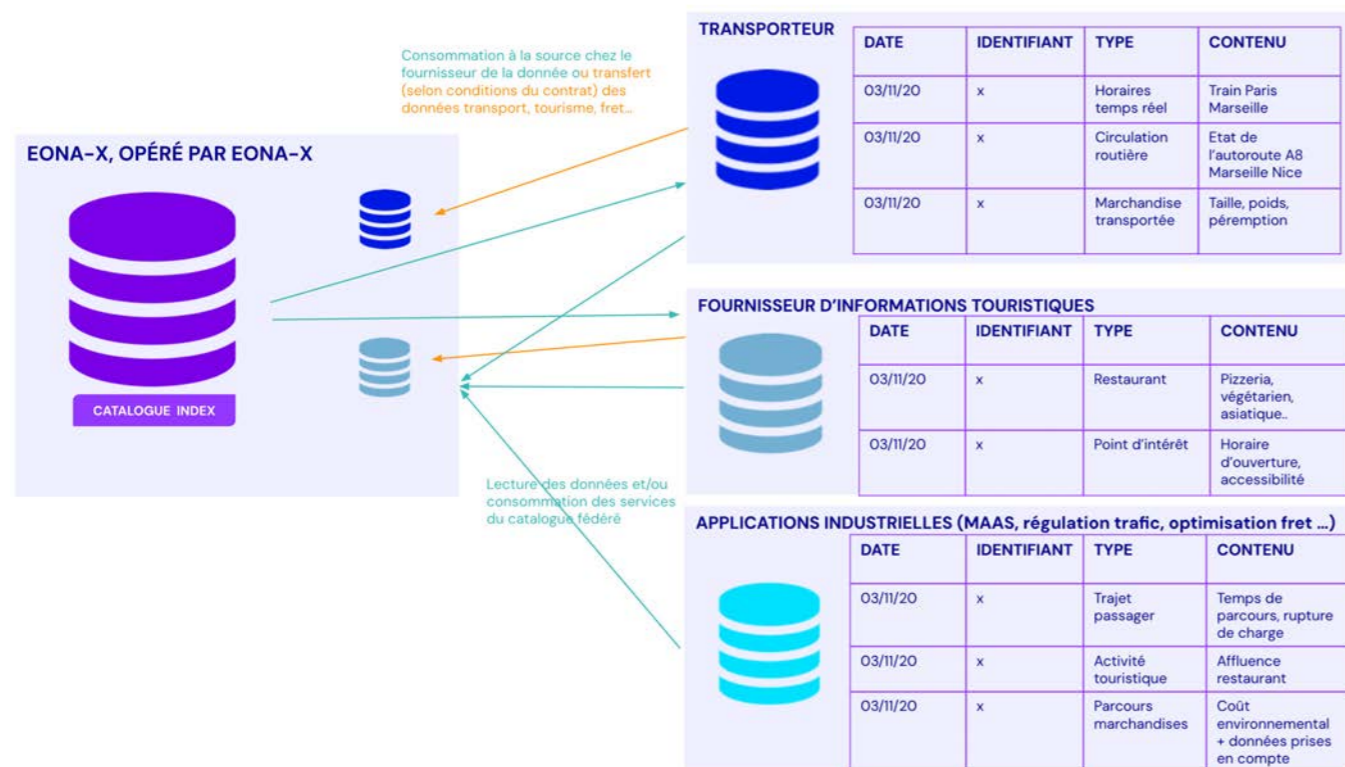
Consommation à la source chez le fournisseur de la donnée ou transfert (selon conditions du contrat) des données transport, tourisme, fret...

EONA-X, OPÉRÉ PAR EONA-X

CATALOGUE INDEX

Lecture des données et/ou consommation des services du catalogue fédéré

TRANSPORTEUR

| DATE | IDENTIFIANT | TYPE | CONTENU |
|---|---|---|---|
| 03/11/20 | x | Horaires temps réel | Train Paris Marseille |
| 03/11/20 | x | Circulation routière | Etat de l'autoroute A8 Marseille Nice |
| 03/11/20 | x | Marchandise transportée | Taille, poids, péremption |

FOURNISSEUR D'INFORMATIONS TOURISTIQUES

| DATE | IDENTIFIANT | TYPE | CONTENU |
|---|---|---|---|
| 03/11/20 | x | Restaurant | Pizzeria, végétarien, asiatique.. |
| 03/11/20 | x | Point d'intérêt | Horaire d'ouverture, accessibilité |

APPLICATIONS INDUSTRIELLES (MAAS, régulation trafic, optimisation fret ...)

| DATE | IDENTIFIANT | TYPE | CONTENU |
|---|---|---|---|
| 03/11/20 | x | Trajet passager | Temps de parcours, rupture de charge |
| 03/11/20 | x | Activité touristique | Affluence restaurant |
| 03/11/20 | x | Parcours marchandises | Coût environnemental + données prises en compte |